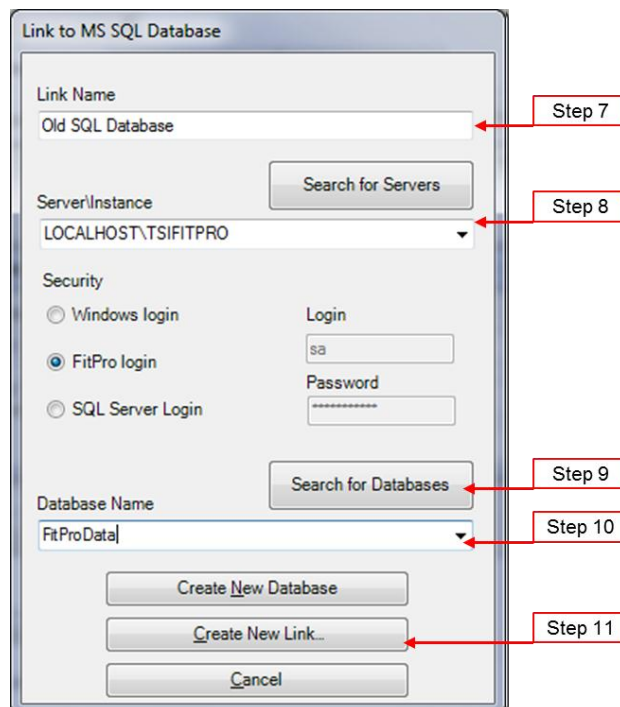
Link to MS SQL Database

Link Name

Old SQL Database

Step 7

Search for Servers

Server\Instance

Step 8

LOCALHOST\TSIFITPRO

Security

Windows login

Login

FitPro login

sa

Password

SQL Server Login

************

Search for Databases

Step 9

Database Name

FitProData

Step 10

Create New Database

Create New Link...

Step 11

Cancel